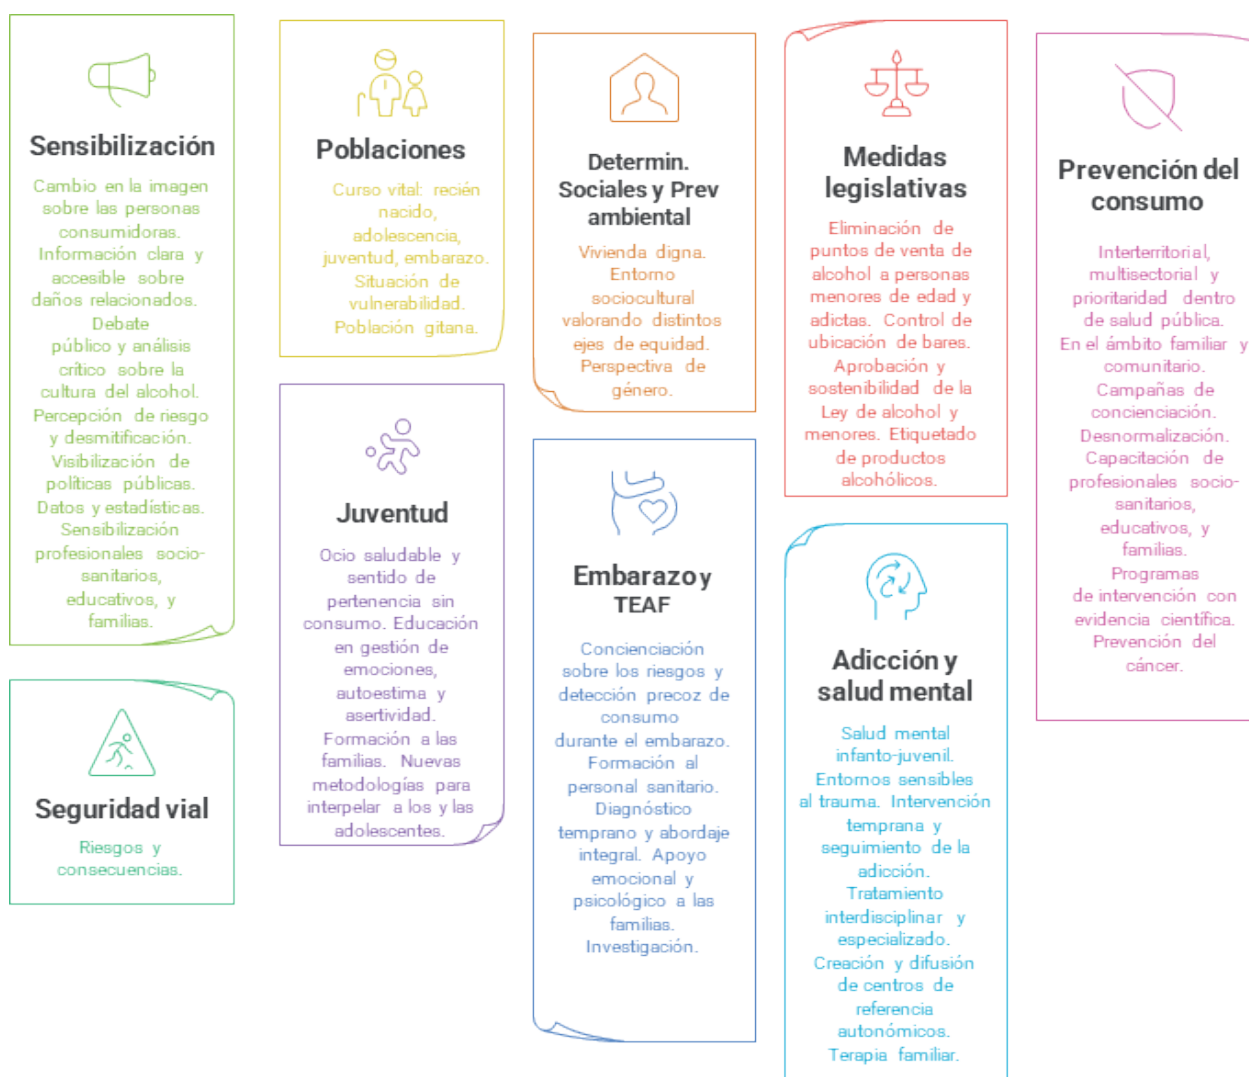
Sensibilización

Cambio en la imagen sobre las personas consumidoras. Información clara y accesible sobre daños relacionados. Debate público y análisis crítico sobre la cultura del alcohol. Percepción de riesgo y desmitificación. Visibilización de políticas públicas. Datos y estadísticas. Sensibilización profesionales socio-sanitarios, educativos, y familias.

Seguridad vial

Riesgos y consecuencias.

Poblaciones

Curso vital: recién nacido, adolescencia, juventud, embarazo. Situación de vulnerabilidad. Población gitana.

Juventud

Ocio saludable y sentido de pertenencia sin consumo. Educación en gestión de emociones, autoestima y asertividad. Formación a las familias. Nuevas metodologías para interpelar a los y las adolescentes.

Determin. Sociales y Prev ambiental

Vivienda digna. Entorno sociocultural valorando distintos ejes de equidad. Perspectiva de género.

Embarazo y TEAF

Concienciación sobre los riesgos y detección precoz de consumo durante el embarazo. Formación al personal sanitario. Diagnóstico temprano y abordaje integral. Apoyo emocional y psicológico a las familias. Investigación.

Medidas legislativas

Eliminación de puntos de venta de alcohol a personas menores de edad y adictas. Control de ubicación de bares. Aprobación y sostenibilidad de la Ley de alcohol y menores. Etiquetado de productos alcohólicos.

Adicción y salud mental

Salud mental infanto-juvenil. Entornos sensibles al trauma. Intervención temprana y seguimiento de la adicción. Tratamiento interdisciplinar y especializado. Creación y difusión de centros de referencia autonómicos. Terapia familiar.

Prevención del consumo

Interterritorial, multisectorial y prioritaridad dentro de salud pública. En el ámbito familiar y comunitario. Campañas de concienciación. Desnormalización. Capacitación de profesionales socio-sanitarios, educativos, y familias. Programas de intervención con evidencia científica. Prevención del cáncer.